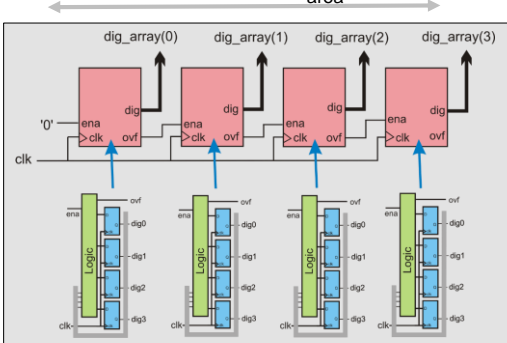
area

dig_array(0)
dig_array(1)
dig_array(2)
dig_array(3)

'0'
ena
clk
dig
ovf

ena
clk
dig
ovf

ena
clk
dig
ovf

ena
clk
dig
ovf

clk

ena
Logic
ovf
dig0
dig1
dig2
dig3
clk

ena
Logic
ovf
dig0
dig1
dig2
dig3
clk

ena
Logic
ovf
dig0
dig1
dig2
dig3
clk

ena
Logic
ovf
dig0
dig1
dig2
dig3
clk